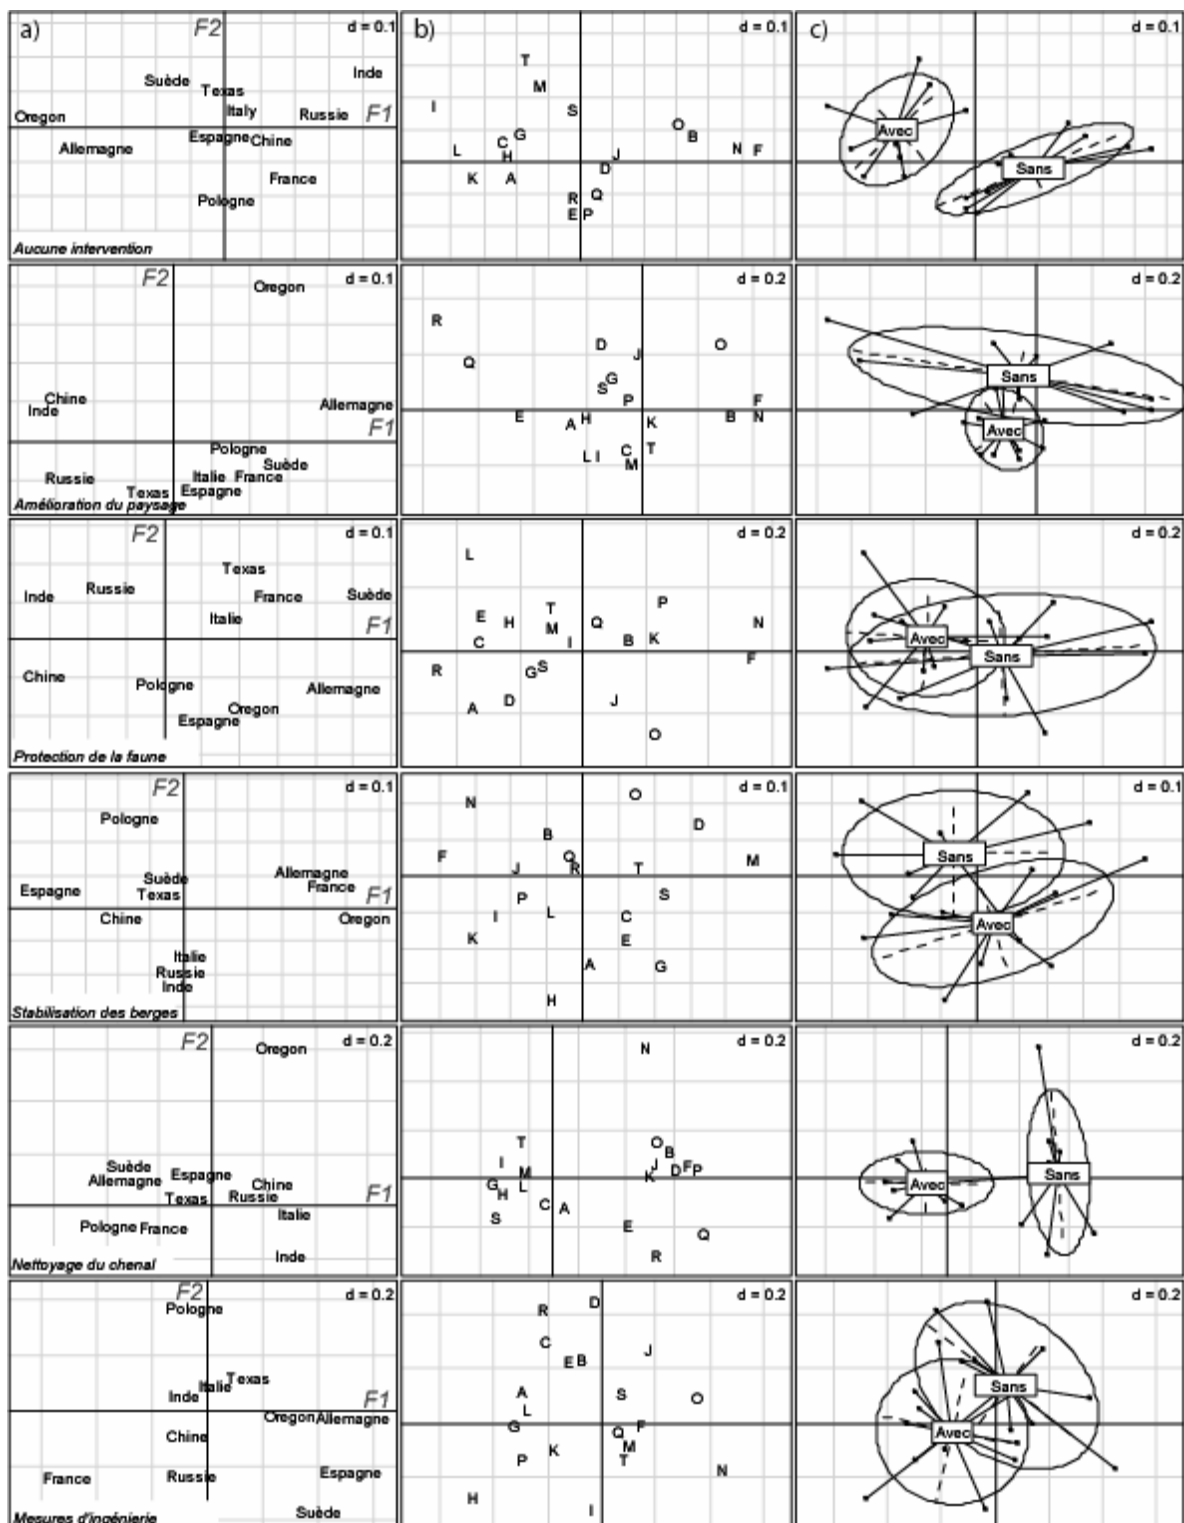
a) F2 d = 0.1
Suède Texas Inde
Italy
Oregon Russie F1
Espagne Chine
Allemagne
France
Pologne
Aucune intervention

b) d = 0.1
T
M
I S
O
G B
L C
H J N F
D
K A
R Q
E P

c) d = 0.1
Avec
Sans

F2 d = 0.1
Oregon
Chine
Inde Allemagne
F1
Pologne
Suède
Russie Italie France
Texas Espagne
Amélioration du paysage

d = 0.2
R
Q
D J O
S G
P F
E A H K B N
C T
L I M

d = 0.2
Sans
Avec

F2 d = 0.1
Texas
Inde Russie France Suède
Italie
F1
Chine
Pologne Allemagne
Oregon
Espagne
Protection de la faune

d = 0.2
L
P
E H T Q N
M
C I B K
R G S F
A D J
O

d = 0.2
Avec
Sans

F2 d = 0.1
Pologne
Suède Allemagne
Espagne Texas France F1
Chine Oregon
Italie
Russie
Inde
Stabilisation des berges

d = 0.1
N O
D
B
F J Q R T M
P S
I L C
K E
A G
H

d = 0.1
Sans
Avec

F2 Oregon d = 0.2
Suède Espagne
Allemagne Chine
Texas Russie F1
Italie
Pologne France
Inde
Nettoyage du chenal

d = 0.2
N
T O B
I M J D F P
G H L K
C A
S E
Q
R

d = 0.2
Avec
Sans

F2 d = 0.2
Pologne
Texas
Inde Italie F1
Oregon Allemagne
Chine
France Russie Espagne
Suède
Mesures d'ingénierie

d = 0.2
R D
C
E B J
A S O
L
G Q F
M
P K T N
H I

d = 0.2
Sans
Avec